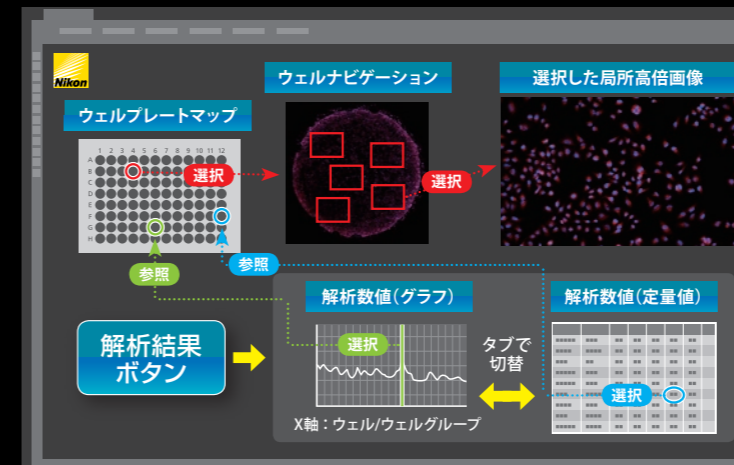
Nikon

ウェルプレートマップ

ウェルナビゲーション

選択した局所高倍画像

1 2 3 4 5 6 7 8 9 10 11 12

A
B
C
D
E
F
G
H

選択

選択

参照

参照

解析結果ボタン

解析数値(グラフ)

選択

タブで切替

解析数値(定量値)

選択

X軸:ウェル/ウェルグループ